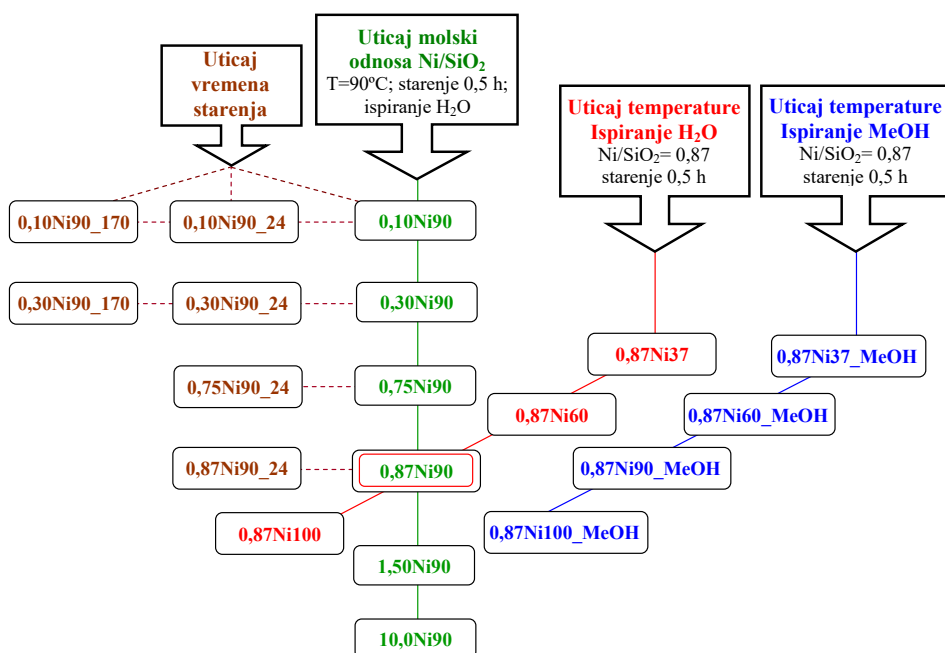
Uticaj vremena starenja

Uticaj molski odnosa Ni/SiO$_2$
T=90ºC; starenje 0,5 h; ispiranje H$_2$O

Uticaj temperature Ispiranje H$_2$O
Ni/SiO$_2$= 0,87
starenje 0,5 h

Uticaj temperature Ispiranje MeOH
Ni/SiO$_2$= 0,87
starenje 0,5 h

0,10Ni90_170
0,10Ni90_24
0,10Ni90

0,30Ni90_170
0,30Ni90_24
0,30Ni90

0,87Ni37
0,87Ni37_MeOH

0,75Ni90_24
0,75Ni90

0,87Ni60
0,87Ni60_MeOH

0,87Ni90_24
0,87Ni90
0,87Ni90_MeOH

0,87Ni100
0,87Ni100_MeOH

1,50Ni90

10,0Ni90